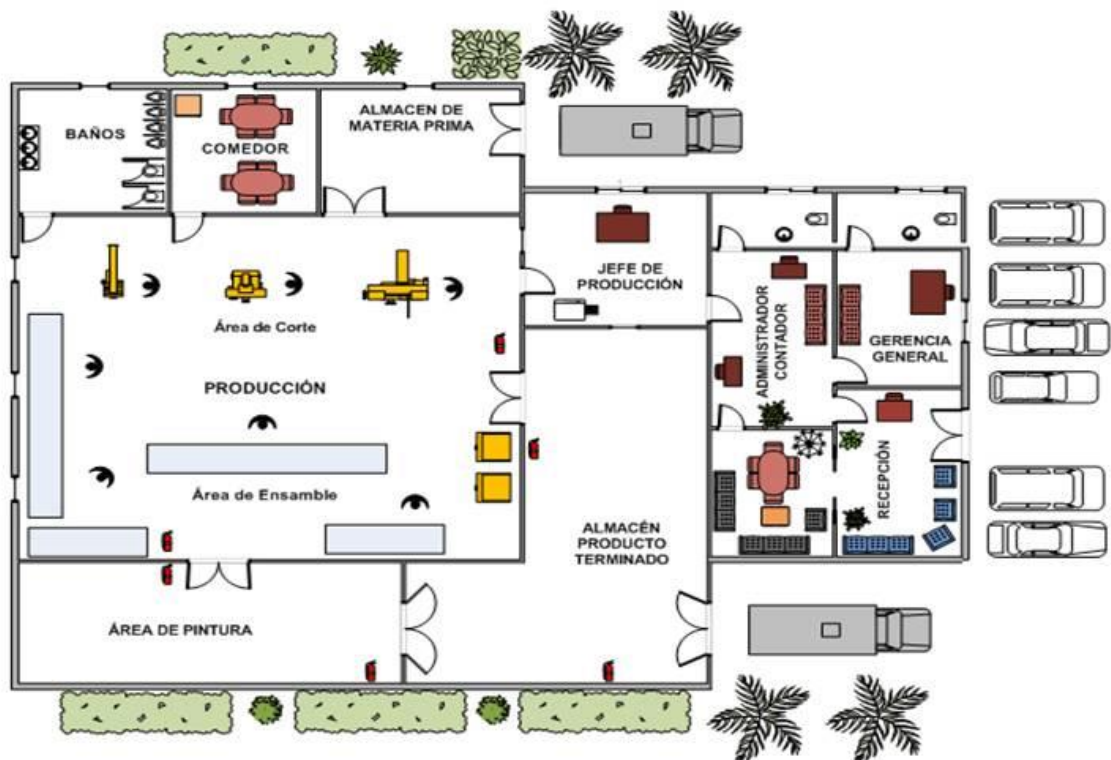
BAÑOS

COMEDOR

ALMACEN DE MATERIA PRIMA

JEFE DE PRODUCCIÓN

ADMINISTRADOR CONTADOR

GERENCIA GENERAL

Área de Corte

PRODUCCIÓN

Área de Ensamble

RECEPCIÓN

ALMACÉN PRODUCTO TERMINADO

ÁREA DE PINTURA